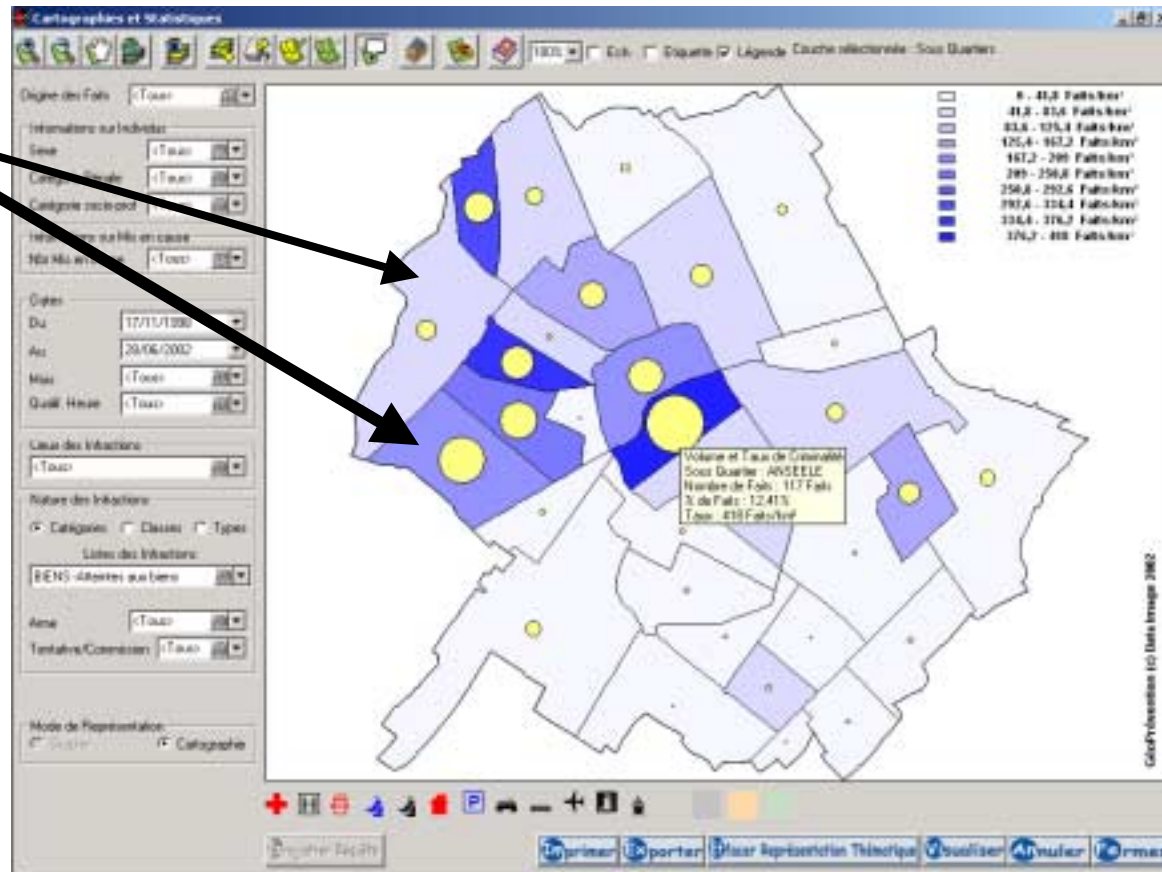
Cartographies et Statistiques

100% Ech. Etiquette Légende Couche sélectionnée : Sous Quartiers

Origine des Faits <Tous>

Informations sur Individus
Sexe <Tous>
Catégorie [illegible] <Tous>
Catégorie socio-prof. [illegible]

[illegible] sur Mis en cause
Nb Mis en cause <Tous>

Dates
Du 17/11/1998
Au 20/06/2002
Mois <Tous>
Quali. Heure <Tous>

Lieux des Infractions
<Tous>

Nature des Infractions
Catégories Classes Types
Listes des Infractions
BIENS -Atteintes aux biens

Arme <Tous>
Tentative/Commission <Tous>

Mode de Représentation
Graphe Cartographie

0 - 41,8 Faits/km²
41,8 - 83,6 Faits/km²
83,6 - 125,4 Faits/km²
125,4 - 167,2 Faits/km²
167,2 - 209 Faits/km²
209 - 250,8 Faits/km²
250,8 - 292,6 Faits/km²
292,6 - 334,4 Faits/km²
334,4 - 376,2 Faits/km²
376,2 - 418 Faits/km²

Volume et Taux de Criminalité
Sous Quartier : ANSEELE
Nombre de Faits : 117 Faits
% de Faits : 12.41%
Taux : 418 Faits/km²

GéoPrévention (c) Data Image 2002

Enregistrer Requête

Imprimer Exporter Placer Représentation Thématique Visualiser Annuler Fermer